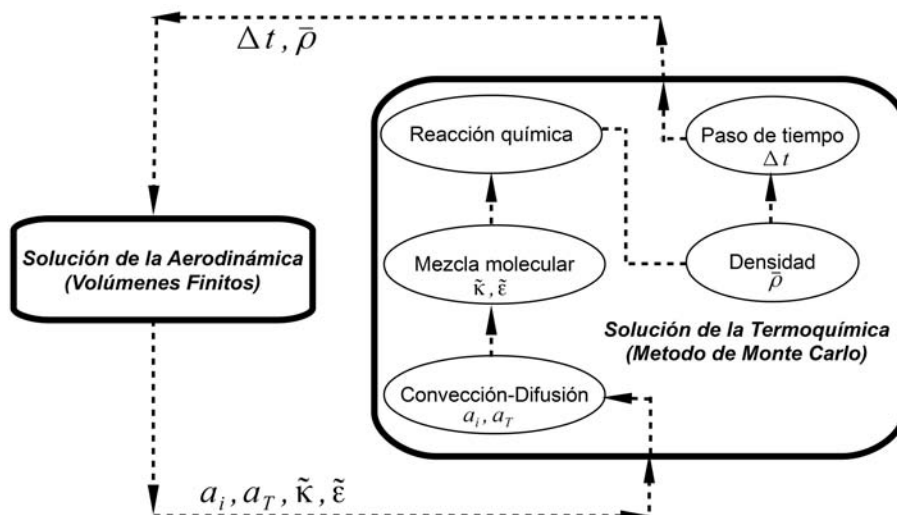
$\Delta t, \bar{\rho}$

Reacción química

Paso de tiempo $\Delta t$

Solución de la Aerodinámica (Volúmenes Finitos)

Mezcla molecular $\tilde{\kappa}, \tilde{\varepsilon}$

Densidad $\bar{\rho}$

Solución de la Termoquímica (Metodo de Monte Carlo)

Convección-Difusión $a_i, a_T$

$a_i, a_T, \tilde{\kappa}, \tilde{\varepsilon}$